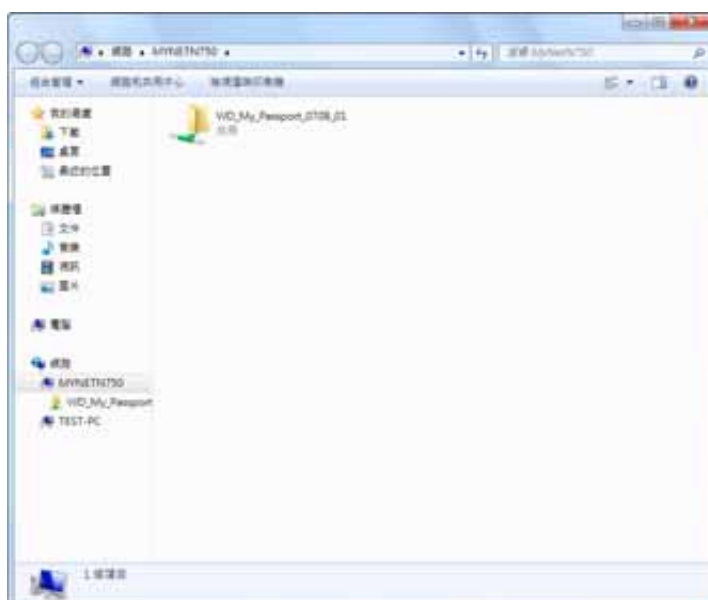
網路 ▸ MYNETN750 ▸

搜尋 MyNetN750

組合管理 ▾ 網路和共用中心 檢視遠端印表機

WD_My_Passport_0708_01
共用

我的最愛
下載
桌面
最近的位置

媒體櫃
文件
音樂
視訊
圖片

電腦

網路
MYNETN750
WD_My_Passport
TEST-PC

1 個項目